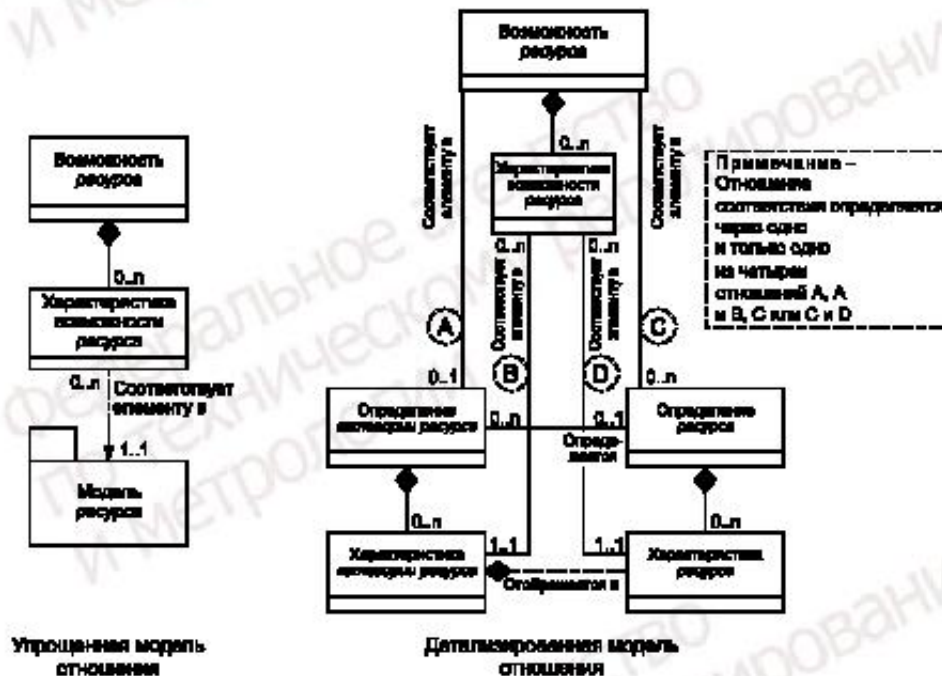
Возможность ресурсов

0..n

Характеристика возможности ресурсов

0..n Соответствуют элементу в

1..1

Модель ресурсов

Упрощенная модель отношения

Возможность ресурсов

Соответствует элементу в

0..n

Характеристика возможности ресурсов

Соответствует элементу в

0..n

Соответствует элементу в

0..n

Соответствует элементу в

A

B

D

C

0..1

0..n

Определение категории ресурса

0..n

0..1

Определяется

Определение ресурса

0..n

0..n

Характеристика категории ресурса

1..1

1..1

Отображается в

Характеристика ресурса

Детализированная модель отношения

Примечание – Отношение соответствия определяется через одно и только одно из четырех отношений A, A и B, C или C и D